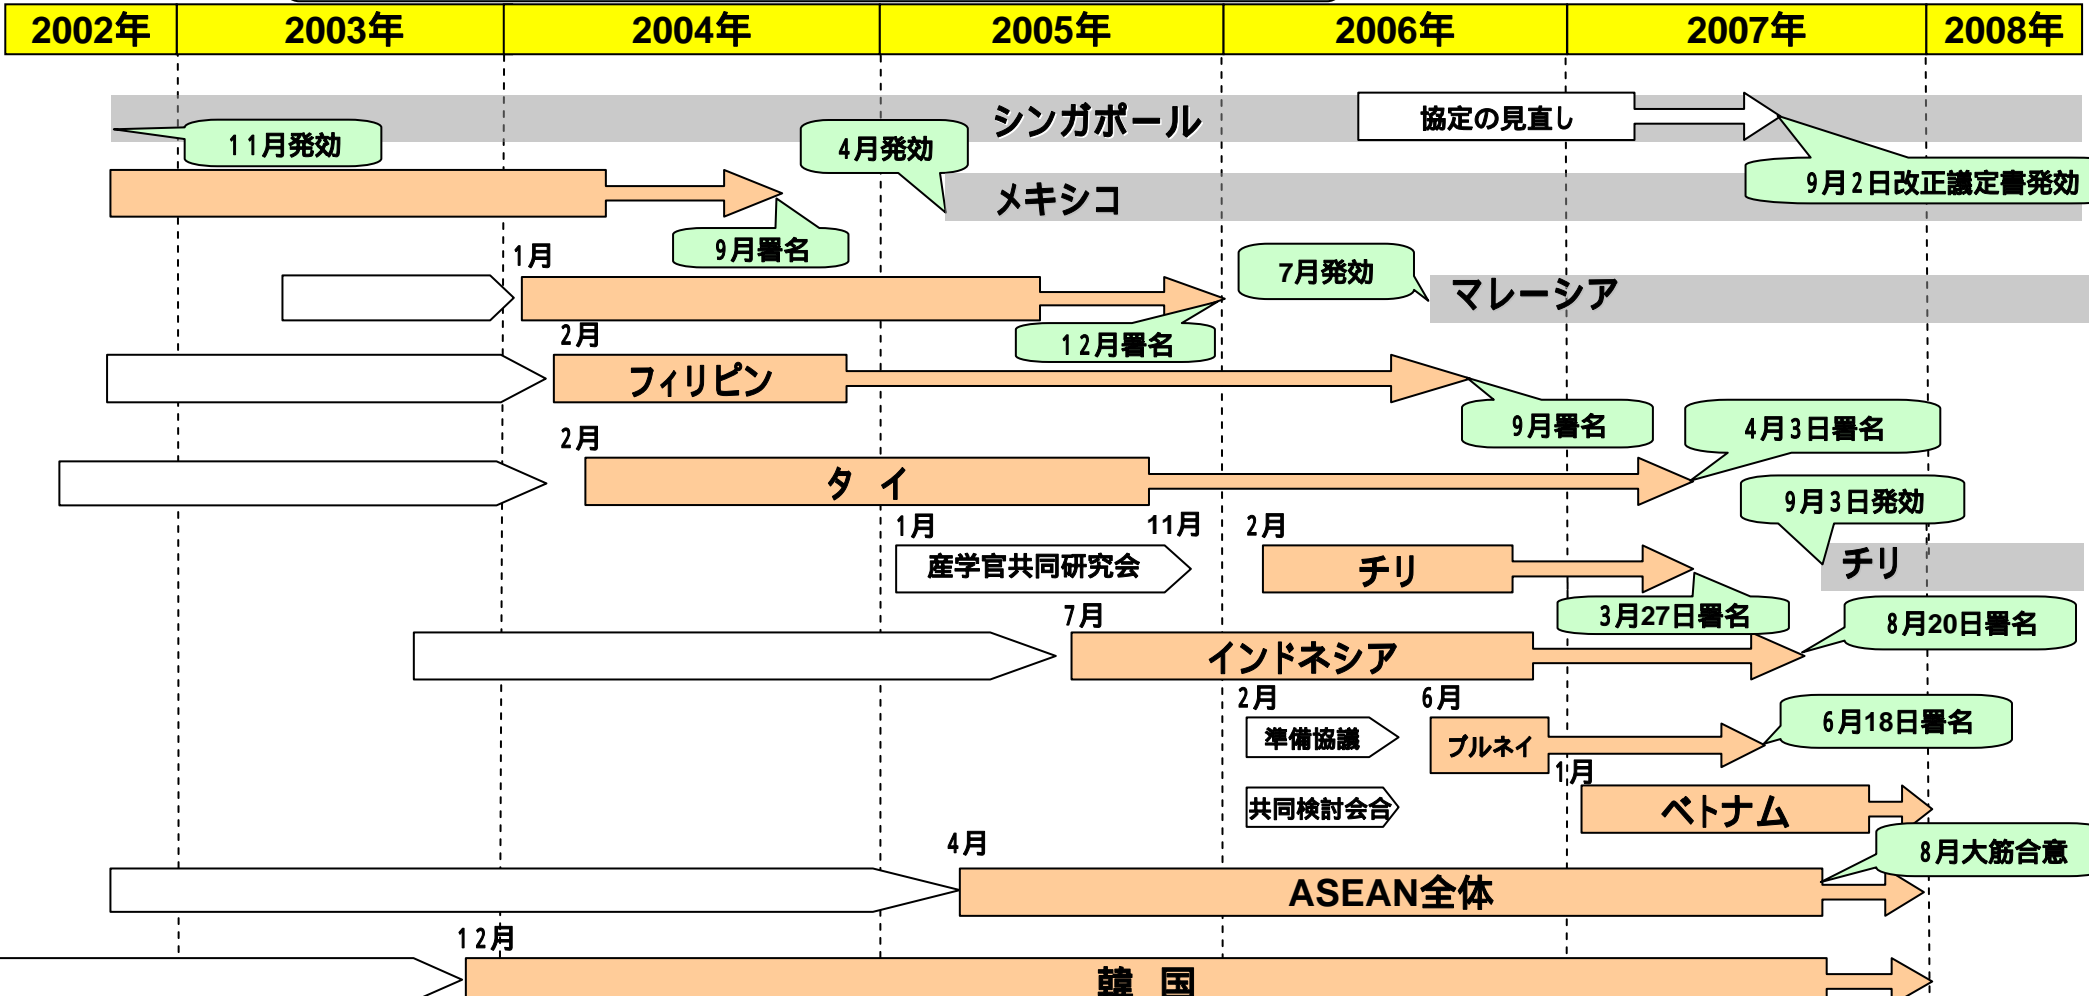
| 2002年 | 2003年 | 2004年 | 2005年 | 2006年 | 2007年 | 2008年 |
|---|---|---|---|---|---|---|

シンガポール
11月発効
協定の見直し
9月2日改正議定書発効
4月発効
メキシコ
9月署名
1月
7月発効
マレーシア
12月署名
2月
フィリピン
9月署名
4月3日署名
2月
タ イ
9月3日発効
1月
11月
2月
産学官共同研究会
チリ
チリ
3月27日署名
7月
8月20日署名
インドネシア
2月
6月
6月18日署名
準備協議
ブルネイ
1月
共同検討会合
ベトナム
4月
8月大筋合意
ASEAN全体
12月
韓 国